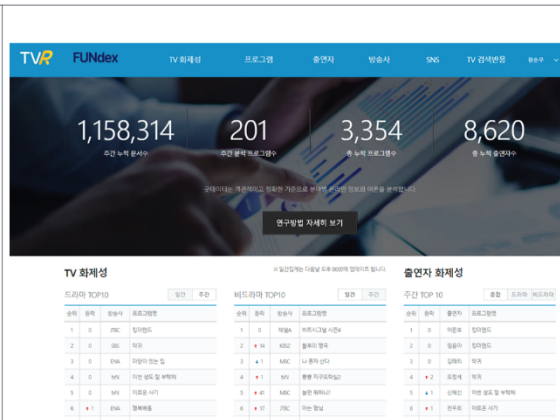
TVR FUNdex

TV 화제성 프로그램 출연자 방송사 SNS TV 검색반응 회원가입

1,158,314
주간 누적 응답자수

201
주간 분석 프로그램수

3,354
총 누적 프로그램수

8,620
총 누적 출연자수

굿데이터는 객관적이고 정확한 기준으로 분야별 균형된 정보와 이론을 분석합니다.

연구방법 자세히 보기

TV 화제성

※ 일간집계는 다음날 오후 06:00에 업데이트 됩니다.

드라마 TOP10 일간 주간

| 순위 | 등락 | 방송사 | 프로그램명 |
|---|---|---|---|
| 1 | 0 | JTBC | 킹더랜드 |
| 2 | 0 | SBS | 악귀 |
| 3 | 0 | ENA | 라디오 있는 집 |
| 4 | 0 | tvN | 이번 생도 잘 부탁해 |
| 5 | 0 | tvN | 이로운 사기 |
| 6 | 1 | ENA | 행복배틀 |

비드라마 TOP10 일간 주간

| 순위 | 등락 | 방송사 | 프로그램명 |
|---|---|---|---|
| 1 | 0 | 채널A | 하트시그널 시즌4 |
| 2 | 14 | KBS2 | 들려라 명곡 |
| 3 | 0 | MBC | 나 혼자 산다 |
| 4 | 1 | tvN | 놀면 지구마을2 |
| 5 | 1 | MBC | 놀면 뭐하니? |
| 6 | 17 | JTBC | 아는 형님 |

출연자 화제성

주간 TOP 10 종합 드라마 비드라마

| 순위 | 등락 | 출연자 | 프로그램명 |
|---|---|---|---|
| 1 | 0 | 이준호 | 킹더랜드 |
| 2 | 0 | 임윤아 | 킹더랜드 |
| 3 | 0 | 김태리 | 악귀 |
| 4 | 2 | 오정세 | 악귀 |
| 5 | 1 | 신혜선 | 이번 생도 잘 부탁해 |
| 6 | 1 | 천우희 | 이로운 사기 |